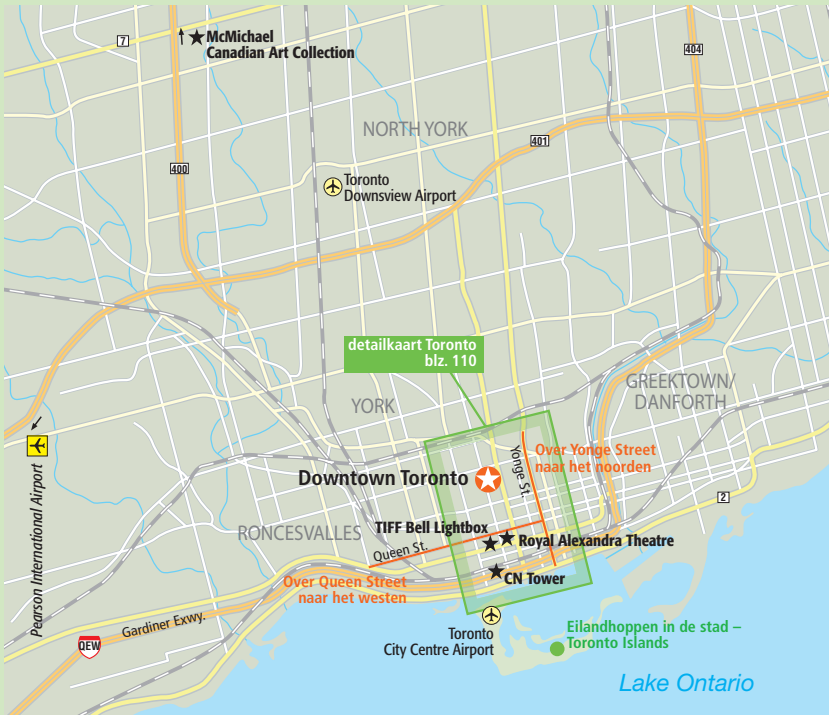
7

McMichael Canadian Art Collection

404

NORTH YORK

401

400

Toronto Downsview Airport

detailkaart Toronto blz. 110

GREEKTOWN/ DANFORTH

YORK

Yonge St.

Over Yonge Street naar het noorden

Downtown Toronto

2

Pearson International Airport

RONCESVALLES

TIFF Bell Lightbox

Royal Alexandra Theatre

Queen St.

CN Tower

Over Queen Street naar het westen

Gardiner Exwy.

QEW

Toronto City Centre Airport

Eilandhoppen in de stad – Toronto Islands

Lake Ontario